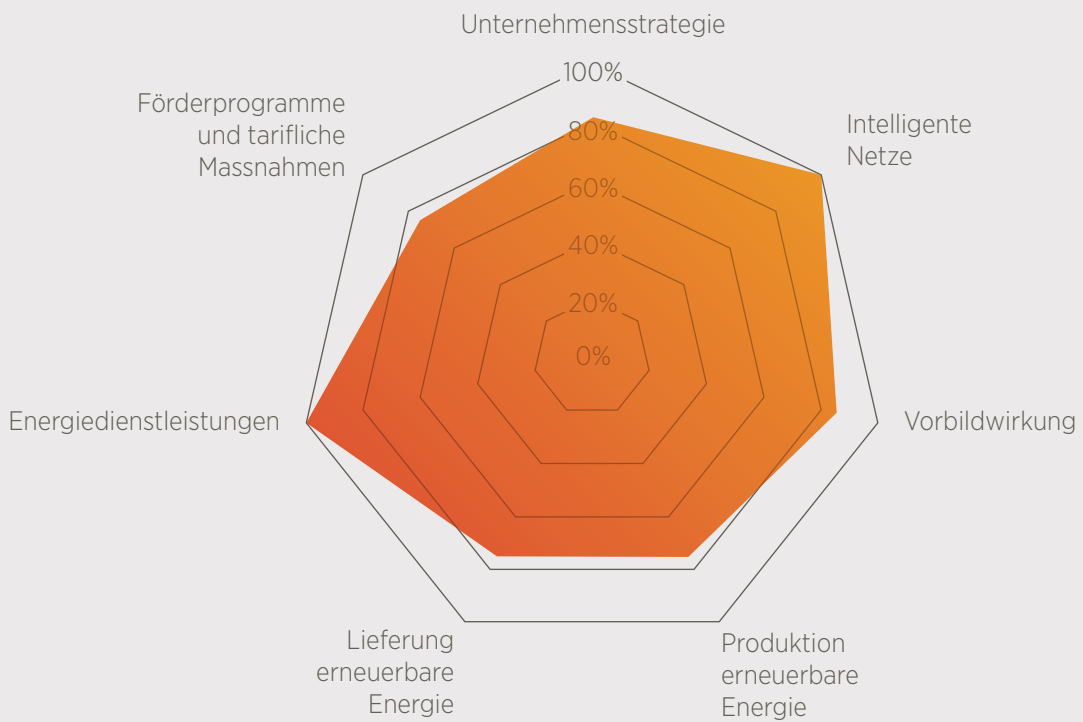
Unternehmensstrategie

100%
80%
60%
40%
20%
0%

Intelligente Netze

Vorbildwirkung

Produktion erneuerbare Energie

Lieferung erneuerbare Energie

Energiedienstleistungen

Förderprogramme und tarifliche Massnahmen